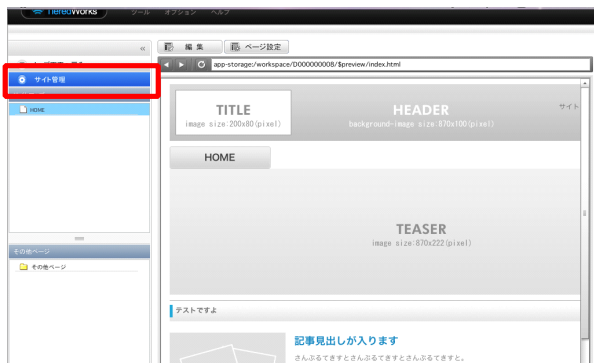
TieredWorks ツール オプション ヘルプ

«

編 集

ページ設定

app-storage:/workspace/D000000008/$preview/index.html

サイト管理

HOME

その他ページ

その他ページ

TITLE
image size:200x80(pixel)

HEADER
background-image size:870x100(pixel)

サイト

HOME

TEASER
image size:870x222(pixel)

テストですよ

記事見出しが入ります

さんぷるてきすとさんぷるてきすとさんぷるてきすと。